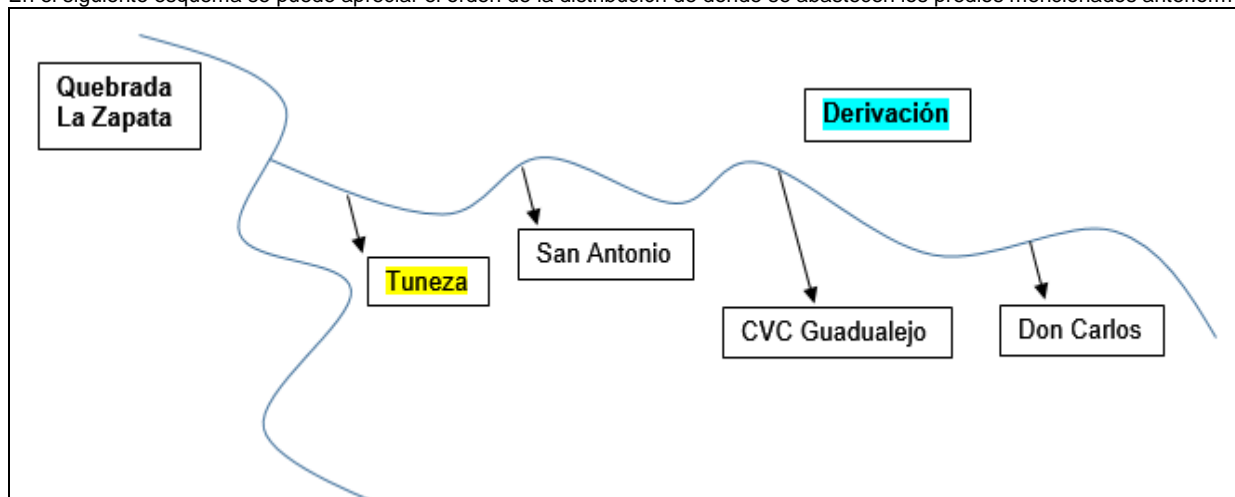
En el siguiente esquema se puede apreciar el orden de la distribución de donde se abastecen los predios mencionados anteriorm

Quebrada La Zapata

Derivación

Tuneza

San Antonio

CVC Guadualejo

Don Carlos